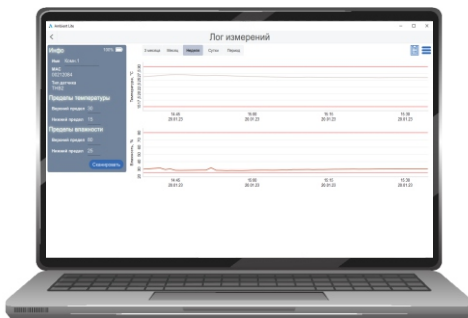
Лог измерений

Инфо
100%
Имя Блок 1
MAC
Тип датчика
ТНВ2

Пределы температуры
Верхний предел 30
Нижний предел 15

Пределы влажности
Верхний предел 80
Нижний предел 20

Сохранить

Сменить Месяц Неделя Сутки Период

Температура, °C

16:45
28.01.23
16:00
28.01.23
16:15
28.01.23
16:30
28.01.23

Влажность, %

16:45
28.01.23
16:00
28.01.23
16:15
28.01.23
16:30
28.01.23